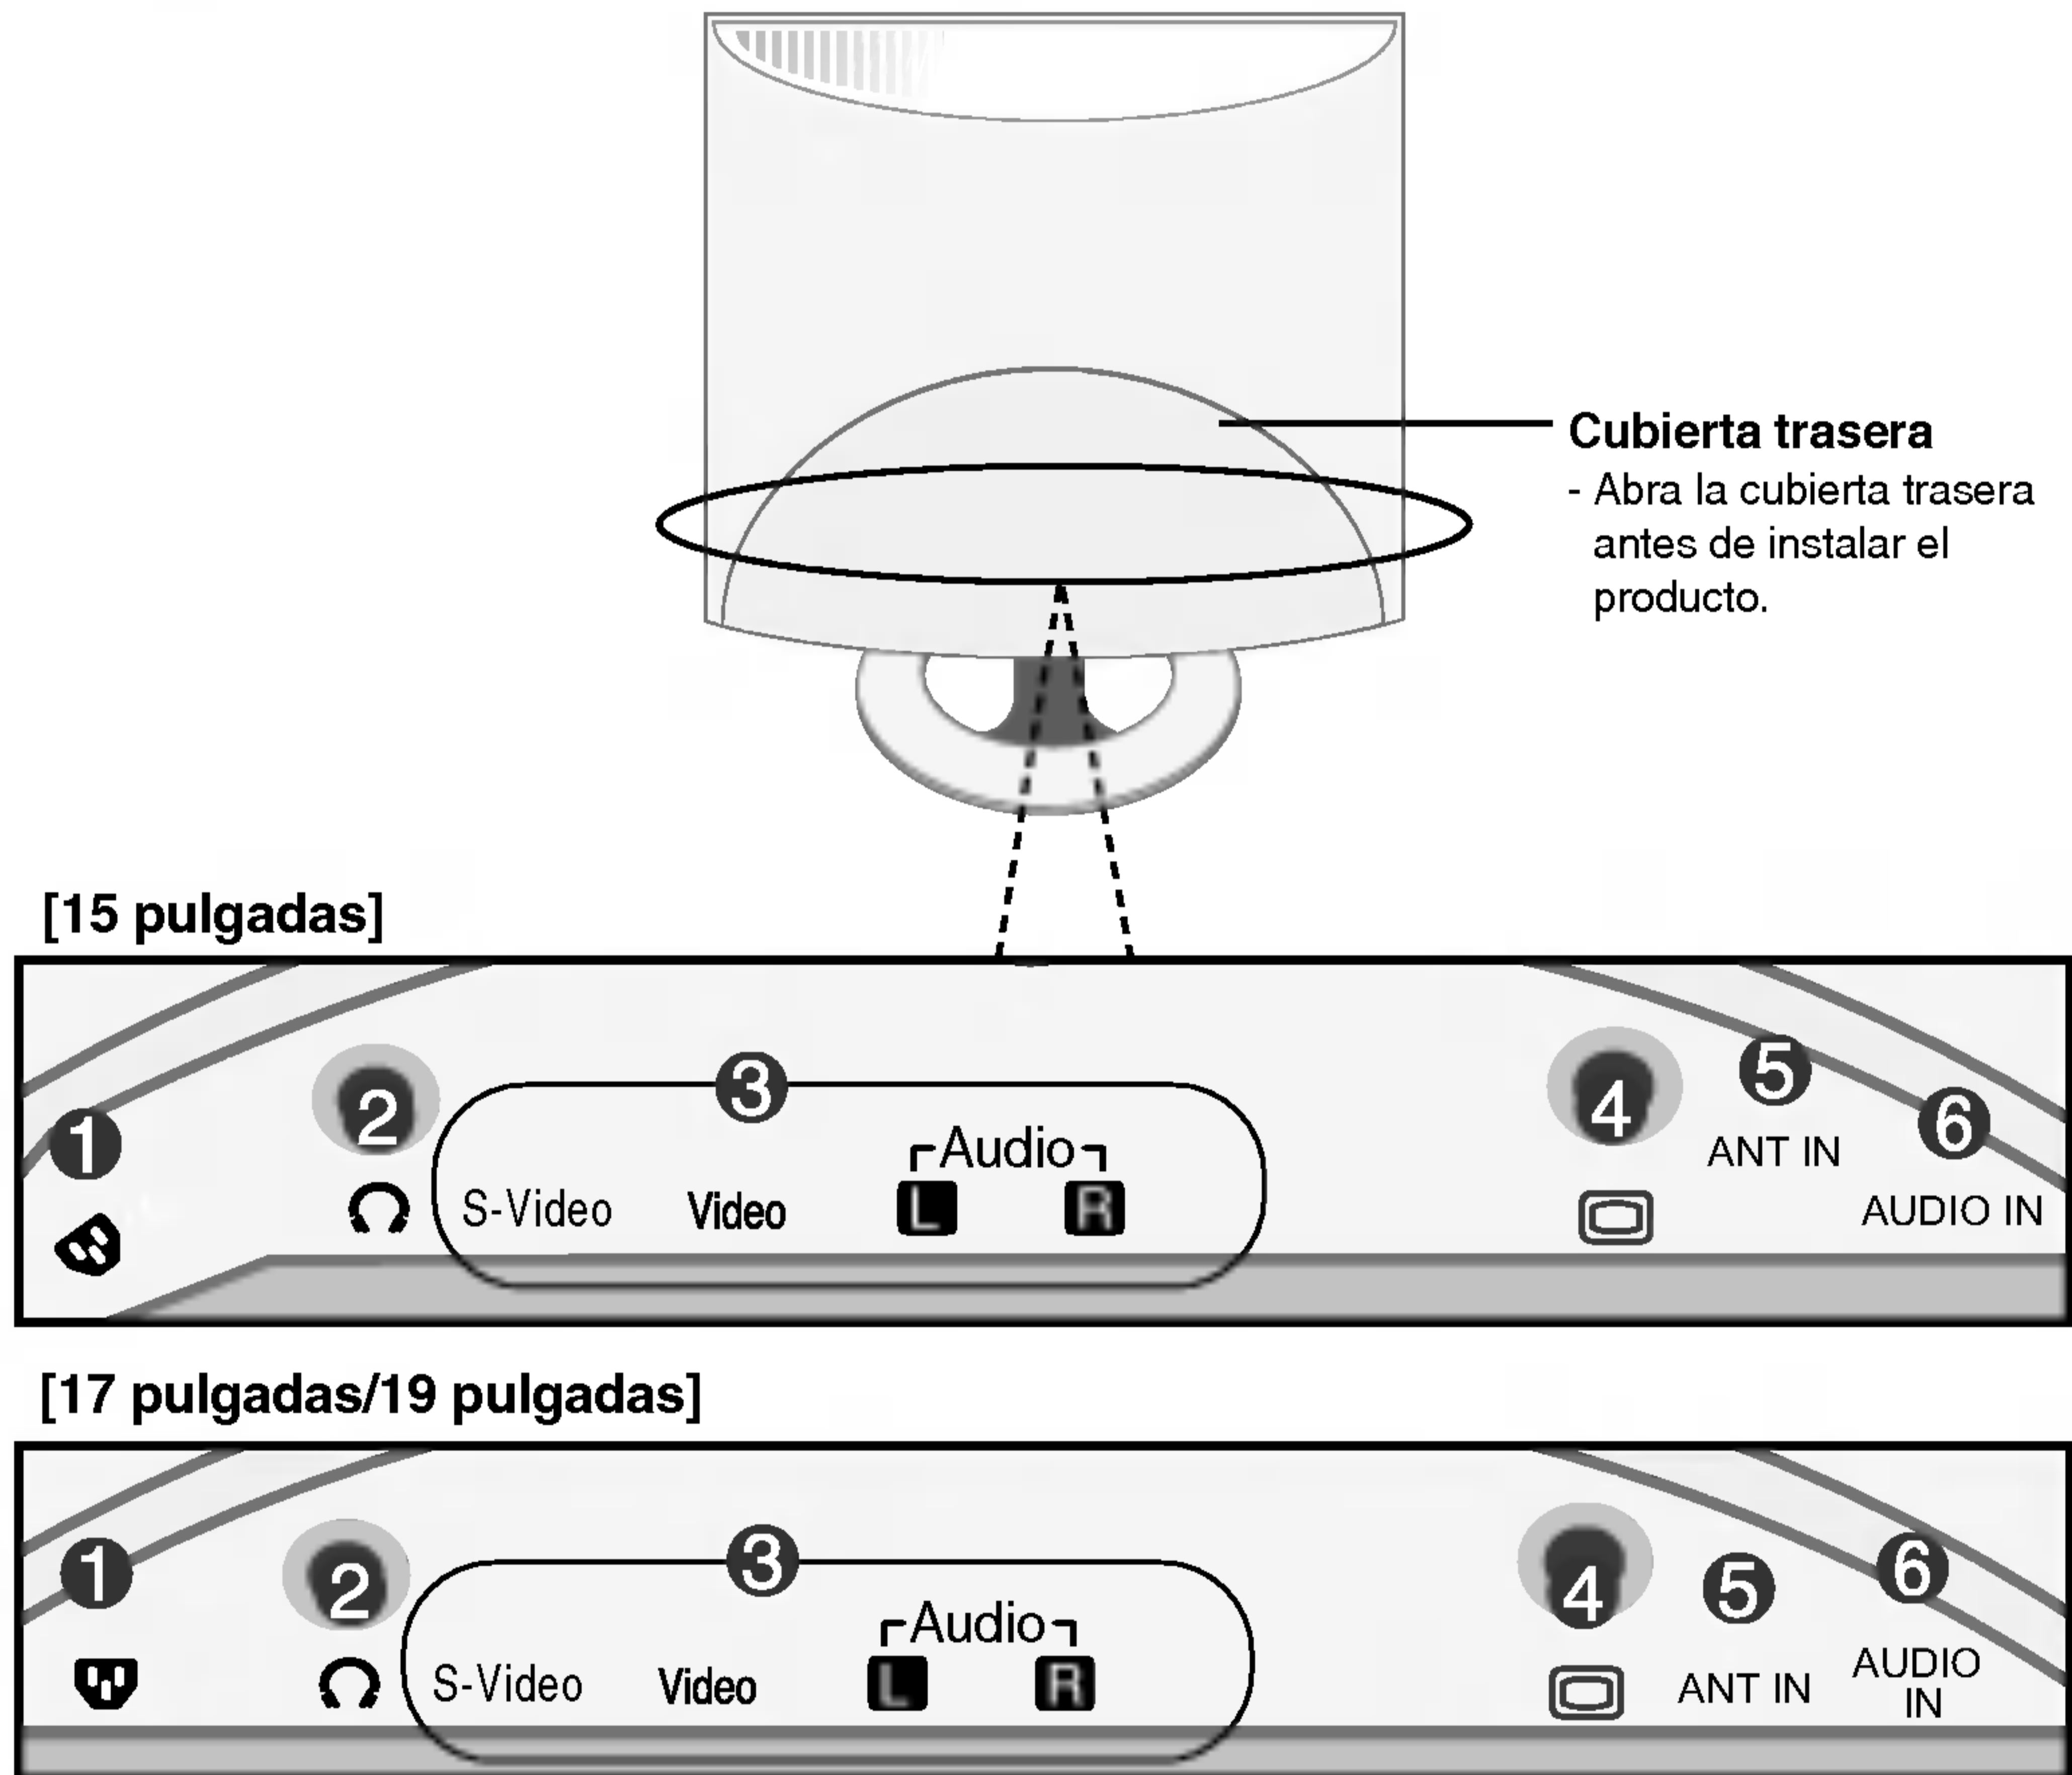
Cubierta trasera
- Abra la cubierta trasera antes de instalar el producto.

[15 pulgadas]

1 2 3 4 5 6

S-Video Video Audio L R ANT IN AUDIO IN

[17 pulgadas/19 pulgadas]

1 2 3 4 5 6

S-Video Video Audio L R ANT IN AUDIO IN